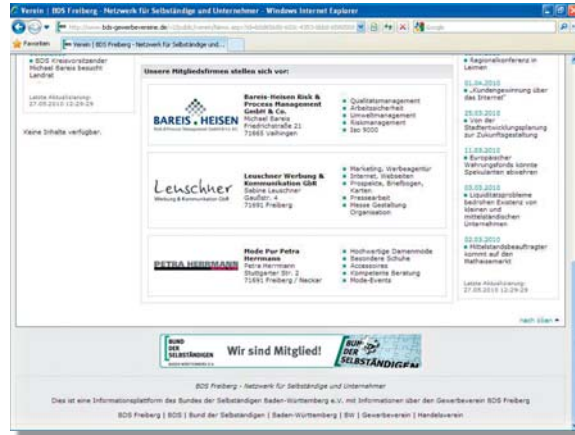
Verein | BDS Freiberg - Netzwerk für Selbständige und Unternehmer - Windows Internet Explorer

http://www.bds-gewerbevereine.de/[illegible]

Favoriten

Verein | BDS Freiberg - Netzwerk für Selbständige und...

• BDS Kreisvorsitzender Michael Bareis besucht Landrat

Letzte Aktualisierung: 27.05.2010 12:29:29

Keine Inhalte verfügbar.

Unsere Mitgliedsfirmen stellen sich vor:

BAREIS · HEISEN

Bareis-Heisen Risk & Process Management GmbH & Co.
Michael Bareis
Friedrichstraße 21
71665 Vaihingen

• Qualitätsmanagement
• Arbeitssicherheit
• Umweltmanagement
• Risikomanagement
• Iso 9000

Leuschner
Werbung & Kommunikation GbR

Leuschner Werbung & Kommunikation GbR
Sabine Leuschner
Gaußstr. 4
71691 Freiberg

• Marketing, Werbeagentur
• Internet, Webseiten
• Prospekte, Briefbögen, Karten
• Presse­arbeit
• Messe Gestaltung Organisation

PETRA HERRMANN

Mode Pur Petra Herrmann
Petra Herrmann
Stuttgarter Str. 2
71691 Freiberg / Neckar

• Hochwertige Damenmode
• Besondere Schuhe
• Accessoires
• Kompetente Beratung
• Mode-Events

• Regionalkonferenz in Leimen

01.04.2010
• „Kundengewinnung über das Internet"

25.03.2010
• Von der Stadtentwicklungsplanung zur Zukunftsgestaltung

11.03.2010
• Europäischer Wahrungsfonds könnte Spekulanten abwehren

05.03.2010
• Liquiditätsprobleme bedrohen Existenz von kleinen und mittelständischen Unternehmen

02.03.2010
• Mittelstandsbeauftragter kommt auf den Mathesiamarkt

Letzte Aktualisierung: 27.05.2010 12:29:29

nach oben ▲

BUND DER SELBSTÄNDIGEN
Wir sind Mitglied!
BUND DER SELBSTÄNDIGEN

BDS Freiberg - Netzwerk für Selbständige und Unternehmer

Dies ist eine Informationsplattform des Bundes der Selbständigen Baden-Württemberg e.V. mit Informationen über den Gewerbeverein BDS Freiberg

BDS Freiberg | BDS | Bund der Selbständigen | Baden-Württemberg | BW | Gewerbeverein | Handelsverein